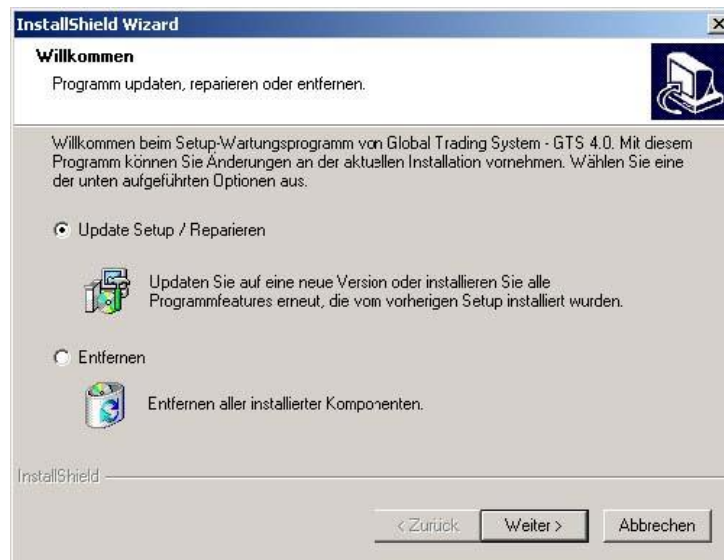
InstallShield Wizard

×

Willkommen

Programm updaten, reparieren oder entfernen.

Willkommen beim Setup-Wartungsprogramm von Global Trading System - GTS 4.0. Mit diesem Programm können Sie Änderungen an der aktuellen Installation vornehmen. Wählen Sie eine der unten aufgeführten Optionen aus.

Update Setup / Reparieren

Updaten Sie auf eine neue Version oder installieren Sie alle Programmfeatures erneut, die vom vorherigen Setup installiert wurden.

Entfernen

Entfernen aller installierter Komponenten.

InstallShield

< Zurück

Weiter >

Abbrechen